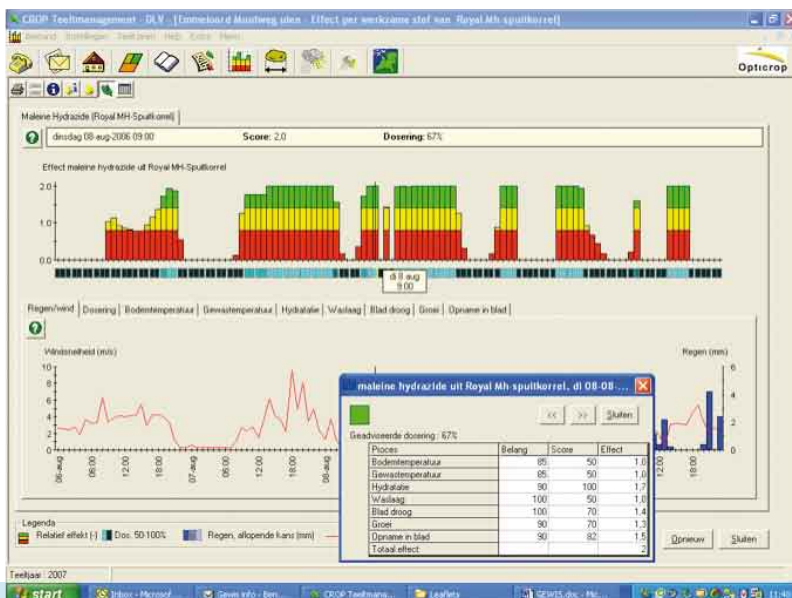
CROP Teeltmanagement - DLV - [Emmeloord Mouttweg uien - Effect per werkzame stof van Royal Mh spuitkorrel]

Bestand Instellingen Teeltzaken Help Extra Menu

Opticrop

Maleine Hydrazide (Royal MH-Spuitkorrel)

dinsdag 08-aug-2006 09:00 Score: 2,0 Dosering: 67%

Effect maleine hydrazide uit Royal MH-Spuitkorrel

2,0
1,0
0,0

di 8 aug 9:00

Regen/wind | Dosering | Bodemtemperatuur | Gewastemperatuur | Hydratatie | Waslaag | Blad droog | Groei | Opname in blad

Windsnelheid (m/s)

10
8
6
4
2
0

06-aug 06:00 12:00 18:00 07-aug 06:00 12:00 18:00 08-aug

Regen (mm)
6
4
2
0

12:00 18:00

maleine hydrazide uit Royal Mh-spuitkorrel, di 08-08-...

<< >> Sluiten

Geadviseerde dosering : 67%

| Proces | Belang | Score | Effect |
|---|---|---|---|
| Bodemtemperatuur | 85 | 50 | 1,0 |
| Gewastemperatuur | 85 | 50 | 1,0 |
| Hydratatie | 90 | 100 | 1,7 |
| Waslaag | 100 | 50 | 1,0 |
| Blad droog | 100 | 70 | 1,4 |
| Groei | 90 | 70 | 1,3 |
| Opname in blad | 90 | 82 | 1,5 |
| Totaal effect | | | 2 |

Legenda
Relatief effect (-) Dos. 50-100% Regen, aflopende kans (mm)

Opnieuw Sluiten

Teeltjaar : 2007

start Inbox - Microsof... Gewis info - Ben... CROP Teeltmana... Leaflets GEWIS.doc - Mic... 11:40